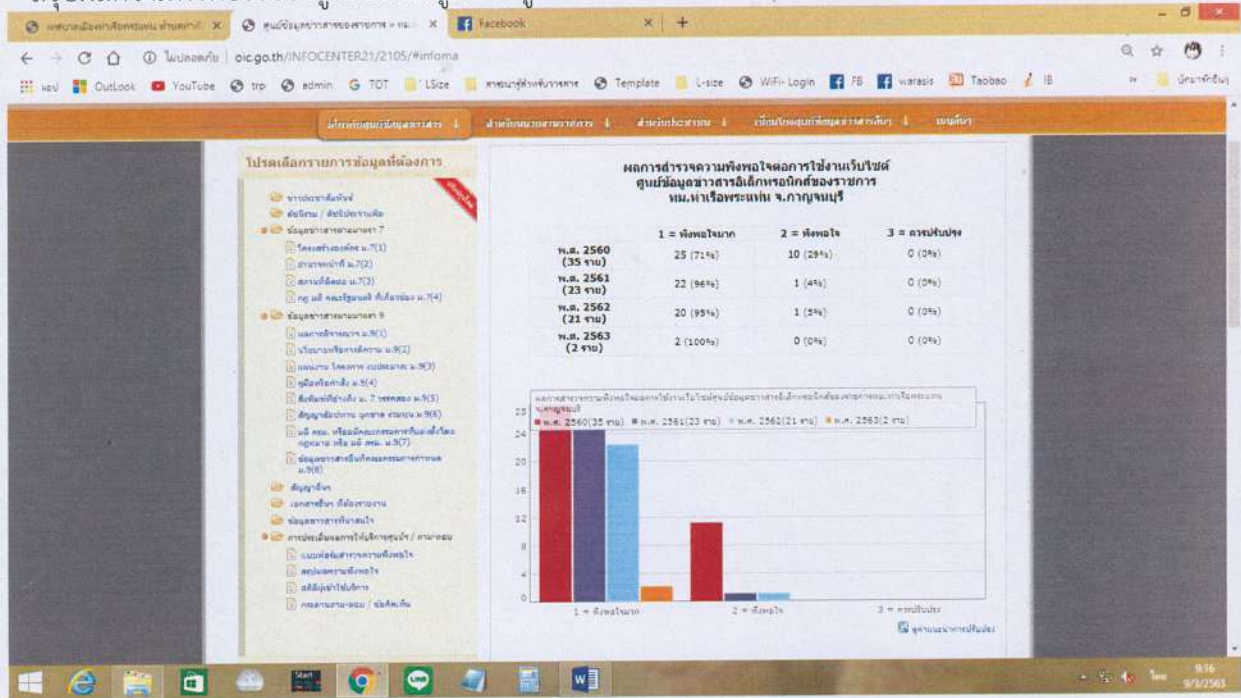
ผลการสำรวจความพึงพอใจต่อการใช้งานเว็บไซต์
ศูนย์ข้อมูลข่าวสารอิเล็กทรอนิกส์ของราชการ
หม.ท่าเรือพระแท่น จ.กาญจนบุรี

| | 1 = พึงพอใจมาก | 2 = พึงพอใจ | 3 = ควรปรับปรุง |
|---|---|---|---|
| พ.ศ. 2560 (35 ราย) | 25 (71%) | 10 (29%) | 0 (0%) |
| พ.ศ. 2561 (23 ราย) | 22 (96%) | 1 (4%) | 0 (0%) |
| พ.ศ. 2562 (21 ราย) | 20 (95%) | 1 (5%) | 0 (0%) |
| พ.ศ. 2563 (2 ราย) | 2 (100%) | 0 (0%) | 0 (0%) |

พ.ศ. 2560(35 ราย) พ.ศ. 2561(23 ราย) พ.ศ. 2562(21 ราย) พ.ศ. 2563(2 ราย)

28 24 20 16 12 8 4 0

1 = พึงพอใจมาก 2 = พึงพอใจ 3 = ควรปรับปรุง

โปรดเลือกรายการข้อมูลที่ต้องการ

Facebook

oic.go.th/INFOCENTER21/2105/#infoma

Outlook YouTube trp admin TOT LSize Template L-size WiFi-Login FB warasis Taobao IB

9:16
9/3/2563